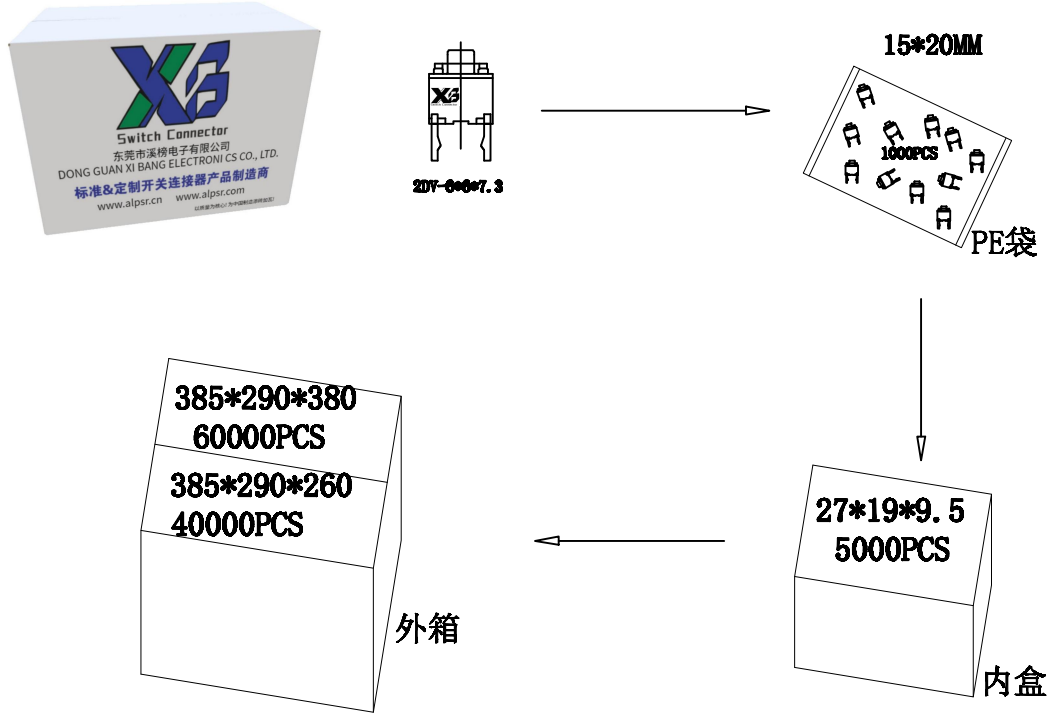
XB
Switch Connector
东莞市溪榜电子有限公司
DONG GUAN XI BANG ELECTRONI CS CO., LTD.
标准&定制开关连接器产品制造商
www.alpsr.cn www.alpsr.com
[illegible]

XB
2DY-6*6*7.3

15*20MM
1000PCS
PE袋

385*290*380
60000PCS
385*290*260
40000PCS
外箱

27*19*9.5
5000PCS
内盒